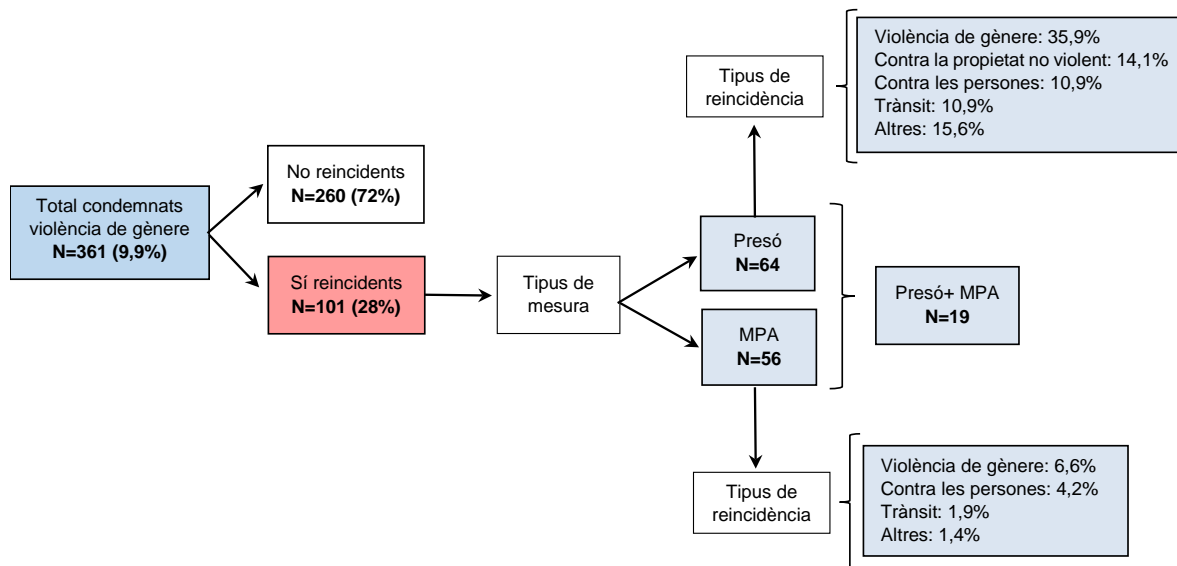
Total condemnats violència de gènere
**N=361 (9,9%)**

No reincidents
**N=260 (72%)**

Sí reincidents
**N=101 (28%)**

Tipus de mesura

Presó
**N=64**

MPA
**N=56**

Presó+ MPA
**N=19**

Tipus de reincidència

Violència de gènere: 35,9%
Contra la propietat no violent: 14,1%
Contra les persones: 10,9%
Trànsit: 10,9%
Altres: 15,6%

Tipus de reincidència

Violència de gènere: 6,6%
Contra les persones: 4,2%
Trànsit: 1,9%
Altres: 1,4%